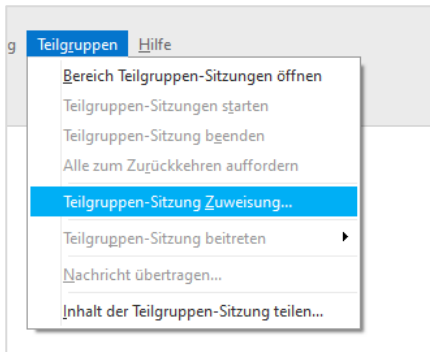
g Teilgruppen Hilfe

Bereich Teilgruppen-Sitzungen öffnen
Teilgruppen-Sitzungen starten
Teilgruppen-Sitzung beenden
Alle zum Zurückkehren auffordern
Teilgruppen-Sitzung Zuweisung...
Teilgruppen-Sitzung beitreten
Nachricht übertragen...
Inhalt der Teilgruppen-Sitzung teilen...